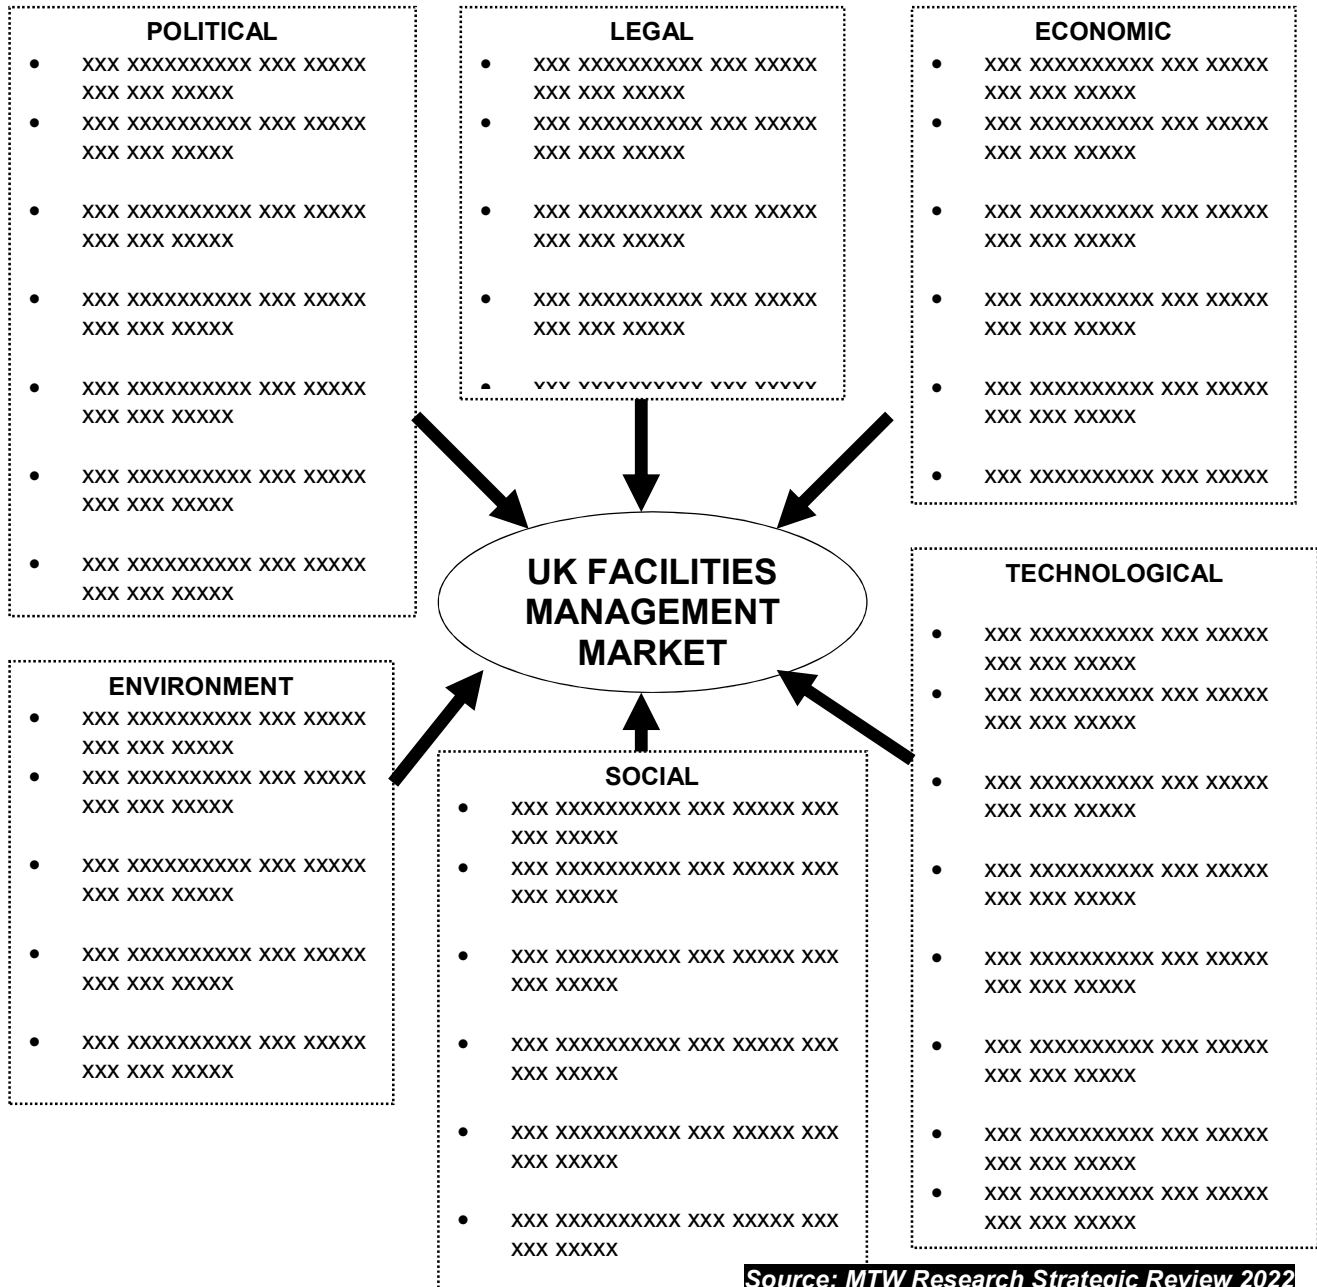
POLITICAL
- xxx xxxxxxxxxx xxx xxxxx xxx xxx xxxxx
- xxx xxxxxxxxxx xxx xxxxx xxx xxx xxxxx
- xxx xxxxxxxxxx xxx xxxxx xxx xxx xxxxx
- xxx xxxxxxxxxx xxx xxxxx xxx xxx xxxxx
- xxx xxxxxxxxxx xxx xxxxx xxx xxx xxxxx
- xxx xxxxxxxxxx xxx xxxxx xxx xxx xxxxx
- xxx xxxxxxxxxx xxx xxxxx xxx xxx xxxxx

LEGAL
- xxx xxxxxxxxxx xxx xxxxx xxx xxx xxxxx
- xxx xxxxxxxxxx xxx xxxxx xxx xxx xxxxx
- xxx xxxxxxxxxx xxx xxxxx xxx xxx xxxxx
- xxx xxxxxxxxxx xxx xxxxx xxx xxx xxxxx
- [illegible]

ECONOMIC
- xxx xxxxxxxxxx xxx xxxxx xxx xxx xxxxx
- xxx xxxxxxxxxx xxx xxxxx xxx xxx xxxxx
- xxx xxxxxxxxxx xxx xxxxx xxx xxx xxxxx
- xxx xxxxxxxxxx xxx xxxxx xxx xxx xxxxx
- xxx xxxxxxxxxx xxx xxxxx xxx xxx xxxxx
- xxx xxxxxxxxxx xxx xxxxx

UK FACILITIES MANAGEMENT MARKET

TECHNOLOGICAL
- xxx xxxxxxxxxx xxx xxxxx xxx xxx xxxxx
- xxx xxxxxxxxxx xxx xxxxx xxx xxx xxxxx
- xxx xxxxxxxxxx xxx xxxxx xxx xxx xxxxx
- xxx xxxxxxxxxx xxx xxxxx xxx xxx xxxxx
- xxx xxxxxxxxxx xxx xxxxx xxx xxx xxxxx
- xxx xxxxxxxxxx xxx xxxxx xxx xxx xxxxx
- xxx xxxxxxxxxx xxx xxxxx xxx xxx xxxxx
- xxx xxxxxxxxxx xxx xxxxx xxx xxx xxxxx

ENVIRONMENT
- xxx xxxxxxxxxx xxx xxxxx xxx xxx xxxxx
- xxx xxxxxxxxxx xxx xxxxx xxx xxx xxxxx
- xxx xxxxxxxxxx xxx xxxxx xxx xxx xxxxx
- xxx xxxxxxxxxx xxx xxxxx xxx xxx xxxxx
- xxx xxxxxxxxxx xxx xxxxx xxx xxx xxxxx

SOCIAL
- xxx xxxxxxxxxx xxx xxxxx xxx xxx xxxxx
- xxx xxxxxxxxxx xxx xxxxx xxx xxx xxxxx
- xxx xxxxxxxxxx xxx xxxxx xxx xxx xxxxx
- xxx xxxxxxxxxx xxx xxxxx xxx xxx xxxxx
- xxx xxxxxxxxxx xxx xxxxx xxx xxx xxxxx
- xxx xxxxxxxxxx xxx xxxxx xxx xxx xxxxx

Source: MTW Research Strategic Review 2022